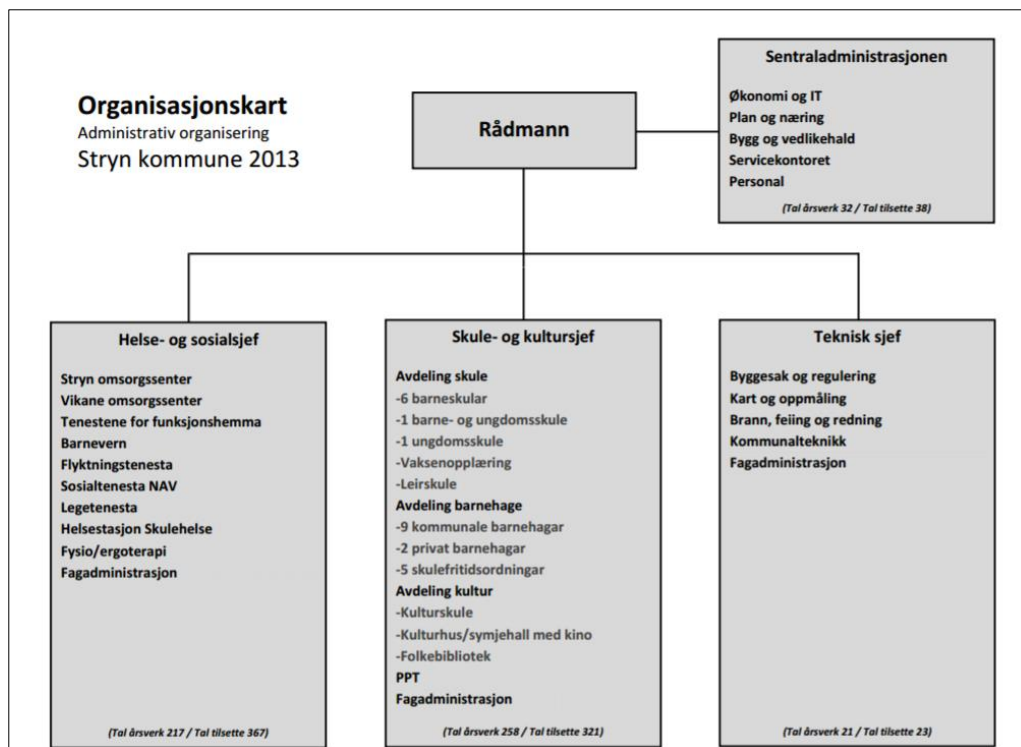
Organisasjonskart
Administrativ organisering
Stryn kommune 2013

Rådmann

Sentraladministrasjonen
Økonomi og IT
Plan og næring
Bygg og vedlikehald
Servicekontoret
Personal
(Tal årsverk 32 / Tal tilsette 38)

Helse- og sosialsjef
Stryn omsorgssenter
Vikane omsorgssenter
Tenestene for funksjonshemma
Barnevern
Flyktningstenesta
Sosialtenesta NAV
Legetenesta
Helsestasjon Skulehelse
Fysio/ergoterapi
Fagadministrasjon
(Tal årsverk 217 / Tal tilsette 367)

Skule- og kultursjef
Avdeling skule
-6 barneskular
-1 barne- og ungdomsskule
-1 ungdomsskule
-Vaksenopplæring
-Leirskule
Avdeling barnehage
-9 kommunale barnehagar
-2 privat barnehagar
-5 skulefritidsordningar
Avdeling kultur
-Kulturskule
-Kulturhus/symjehall med kino
-Folkebibliotek
PPT
Fagadministrasjon
(Tal årsverk 258 / Tal tilsette 321)

Teknisk sjef
Byggesak og regulering
Kart og oppmåling
Brann, feiing og redning
Kommunalteknikk
Fagadministrasjon
(Tal årsverk 21 / Tal tilsette 23)